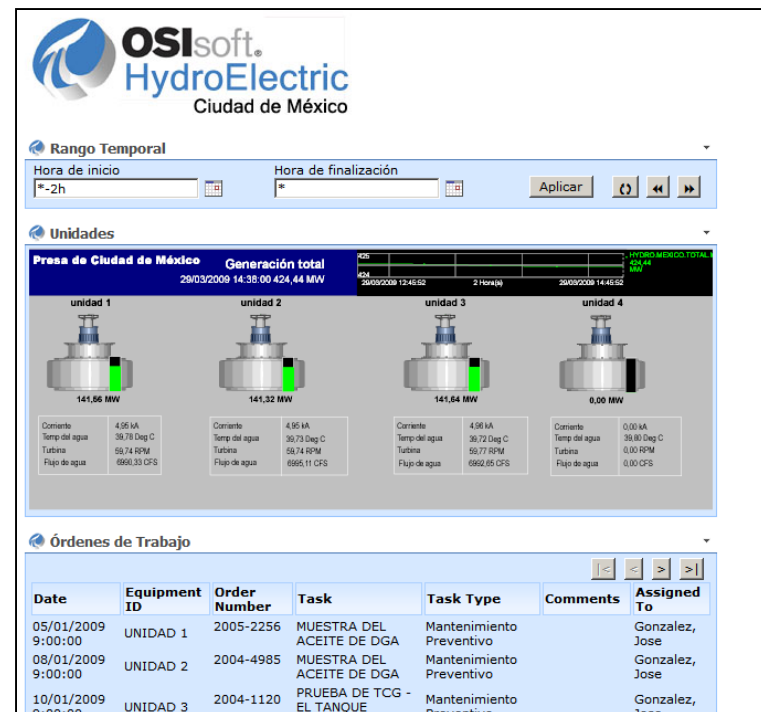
OSIsoft.
HydroElectric
Ciudad de México

Rango Temporal

Hora de inicio
*-2h

Hora de finalización
*

Aplicar

Unidades

Presa de Ciudad de México
Generación total
29/03/2009 14:38:00 424,44 MW

425
424
29/03/2009 12:45:52
2 Hora(s)
29/03/2009 14:45:52
HYDRO.MEXICO.TOTAL.M
424,44
MW

unidad 1
141,56 MW

unidad 2
141,32 MW

unidad 3
141,64 MW

unidad 4
0,00 MW

| | |
|---|---|
| Corriente | 4,95 kA |
| Temp del agua | 39,78 Deg C |
| Turbina | 59,74 RPM |
| Flujo de agua | 6990,33 CFS |

| | |
|---|---|
| Corriente | 4,95 kA |
| Temp del agua | 39,73 Deg C |
| Turbina | 59,74 RPM |
| Flujo de agua | 6995,11 CFS |

| | |
|---|---|
| Corriente | 4,96 kA |
| Temp del agua | 39,72 Deg C |
| Turbina | 59,77 RPM |
| Flujo de agua | 6992,65 CFS |

| | |
|---|---|
| Corriente | 0,00 kA |
| Temp del agua | 39,80 Deg C |
| Turbina | 0,00 RPM |
| Flujo de agua | 0,00 CFS |

Órdenes de Trabajo

|< < > >|

| Date | Equipment ID | Order Number | Task | Task Type | Comments | Assigned To |
|---|---|---|---|---|---|---|
| 05/01/2009 9:00:00 | UNIDAD 1 | 2005-2256 | MUESTRA DEL ACEITE DE DGA | Mantenimiento Preventivo | | Gonzalez, Jose |
| 08/01/2009 9:00:00 | UNIDAD 2 | 2004-4985 | MUESTRA DEL ACEITE DE DGA | Mantenimiento Preventivo | | Gonzalez, Jose |
| 10/01/2009 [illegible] | UNIDAD 3 | 2004-1120 | PRUEBA DE TCG - EL TANQUE | Mantenimiento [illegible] | | Gonzalez, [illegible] |